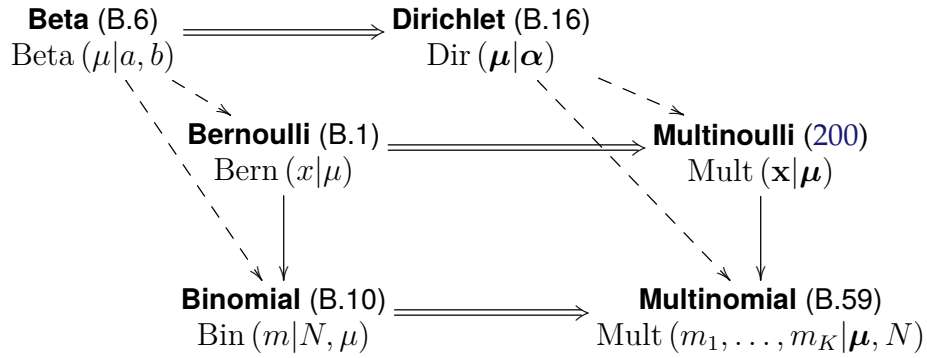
**Beta** (B.6)
$\mathrm{Beta}(\mu|a,b)$

**Dirichlet** (B.16)
$\mathrm{Dir}(\boldsymbol{\mu}|\boldsymbol{\alpha})$

**Bernoulli** (B.1)
$\mathrm{Bern}(x|\mu)$

**Multinoulli** (200)
$\mathrm{Mult}(\mathbf{x}|\boldsymbol{\mu})$

**Binomial** (B.10)
$\mathrm{Bin}(m|N,\mu)$

**Multinomial** (B.59)
$\mathrm{Mult}(m_1,\ldots,m_K|\boldsymbol{\mu},N)$